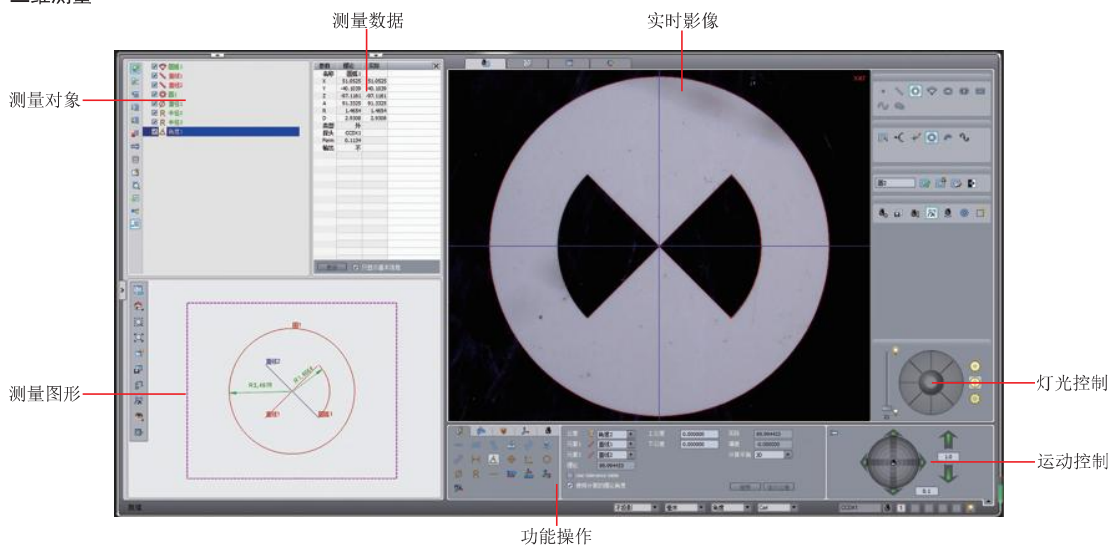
二维测量

测量数据

实时影像

测量对象

测量图形

灯光控制

运动控制

功能操作

| 参数 | 理论 | 实际 |
|---|---|---|
| 名称 | 圆弧1 | |
| X | 51.0525 | 51.0525 |
| Y | -40.1039 | -40.1039 |
| Z | -87.1161 | -87.1161 |
| A | 91.3325 | 91.3325 |
| R | 1.4654 | 1.4654 |
| D | 2.9308 | 2.9308 |
| 类型 | 外 | |
| 探头 | CCDX1 | |
| Form | 0.1134 | |
| 输出 | 否 | |

R1.4639

R1.4654

圆弧1

直线1

直线2

圆弧2